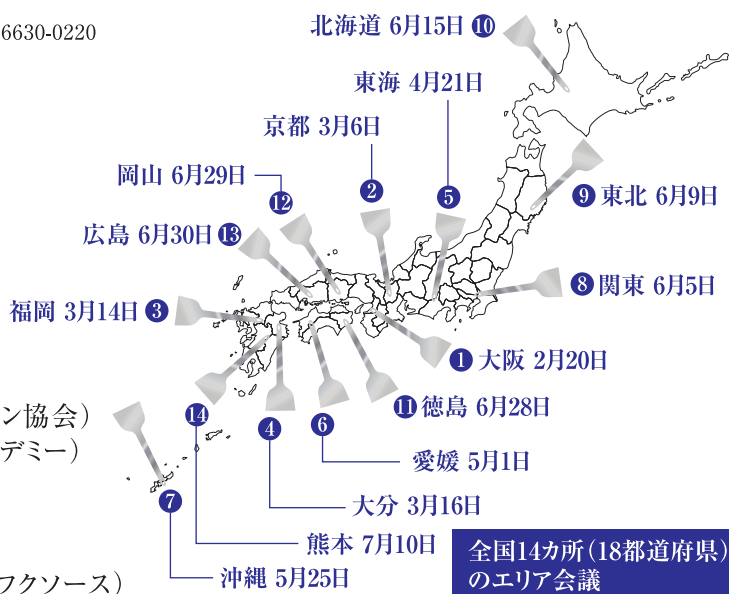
6630-0220

北海道 6月15日 10

東海 4月21日

京都 3月6日

岡山 6月29日

2

5

12

9 東北 6月9日

広島 6月30日 13

8 関東 6月5日

福岡 3月14日 3

1 大阪 2月20日

ン協会）

11 徳島 6月28日

14

4

6

デミー）

愛媛 5月1日

7

大分 3月16日

熊本 7月10日

全国14カ所（18都道府県）のエリア会議

フクソース）

沖縄 5月25日